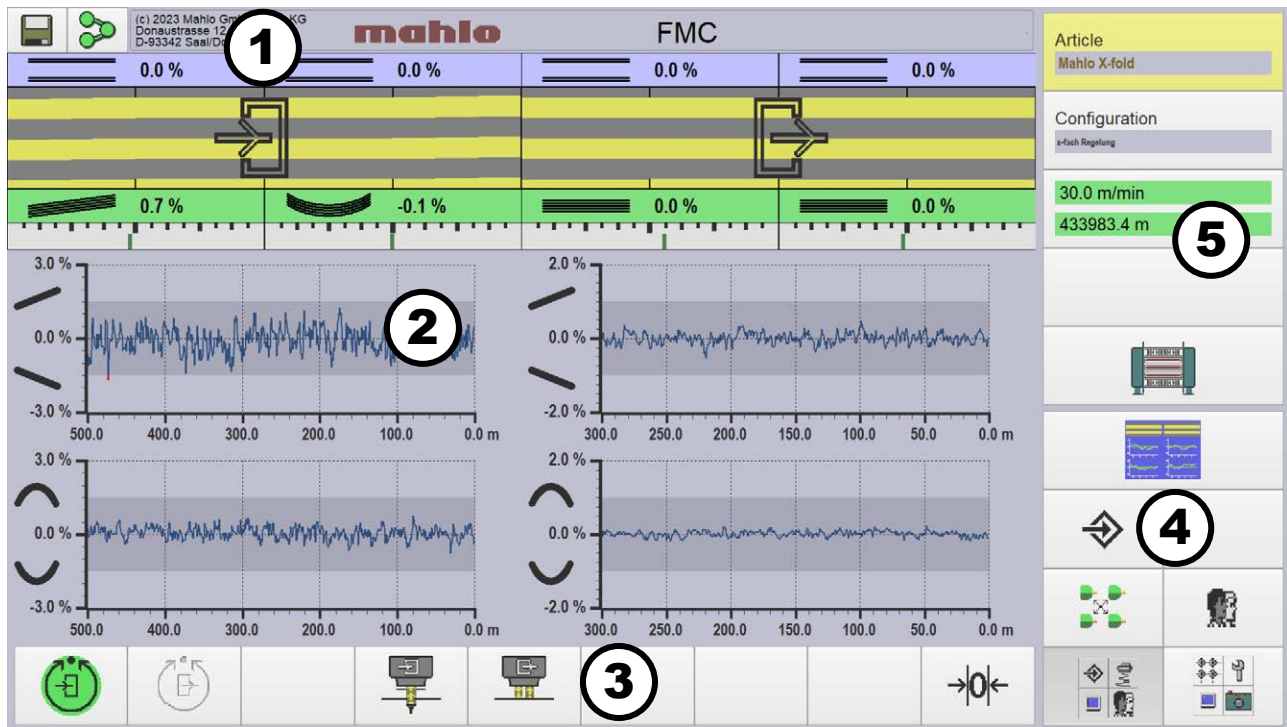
(c) 2023 Mahlo Gm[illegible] KG
Donaustrasse 12
D-93342 Saal/Do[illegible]

1

mahlo

FMC

Article
Mahlo X-fold

Configuration
x-fach Regelung

0.0 %
0.0 %
0.0 %
0.0 %

0.7 %
-0.1 %
0.0 %
0.0 %

30.0 m/min
433983.4 m

5

2

3.0 %
0.0 %
-3.0 %
500.0 400.0 300.0 200.0 100.0 0.0 m

2.0 %
0.0 %
-2.0 %
300.0 250.0 200.0 150.0 100.0 50.0 0.0 m

3.0 %
0.0 %
-3.0 %
500.0 400.0 300.0 200.0 100.0 0.0 m

2.0 %
0.0 %
-2.0 %
300.0 250.0 200.0 150.0 100.0 50.0 0.0 m

4

3